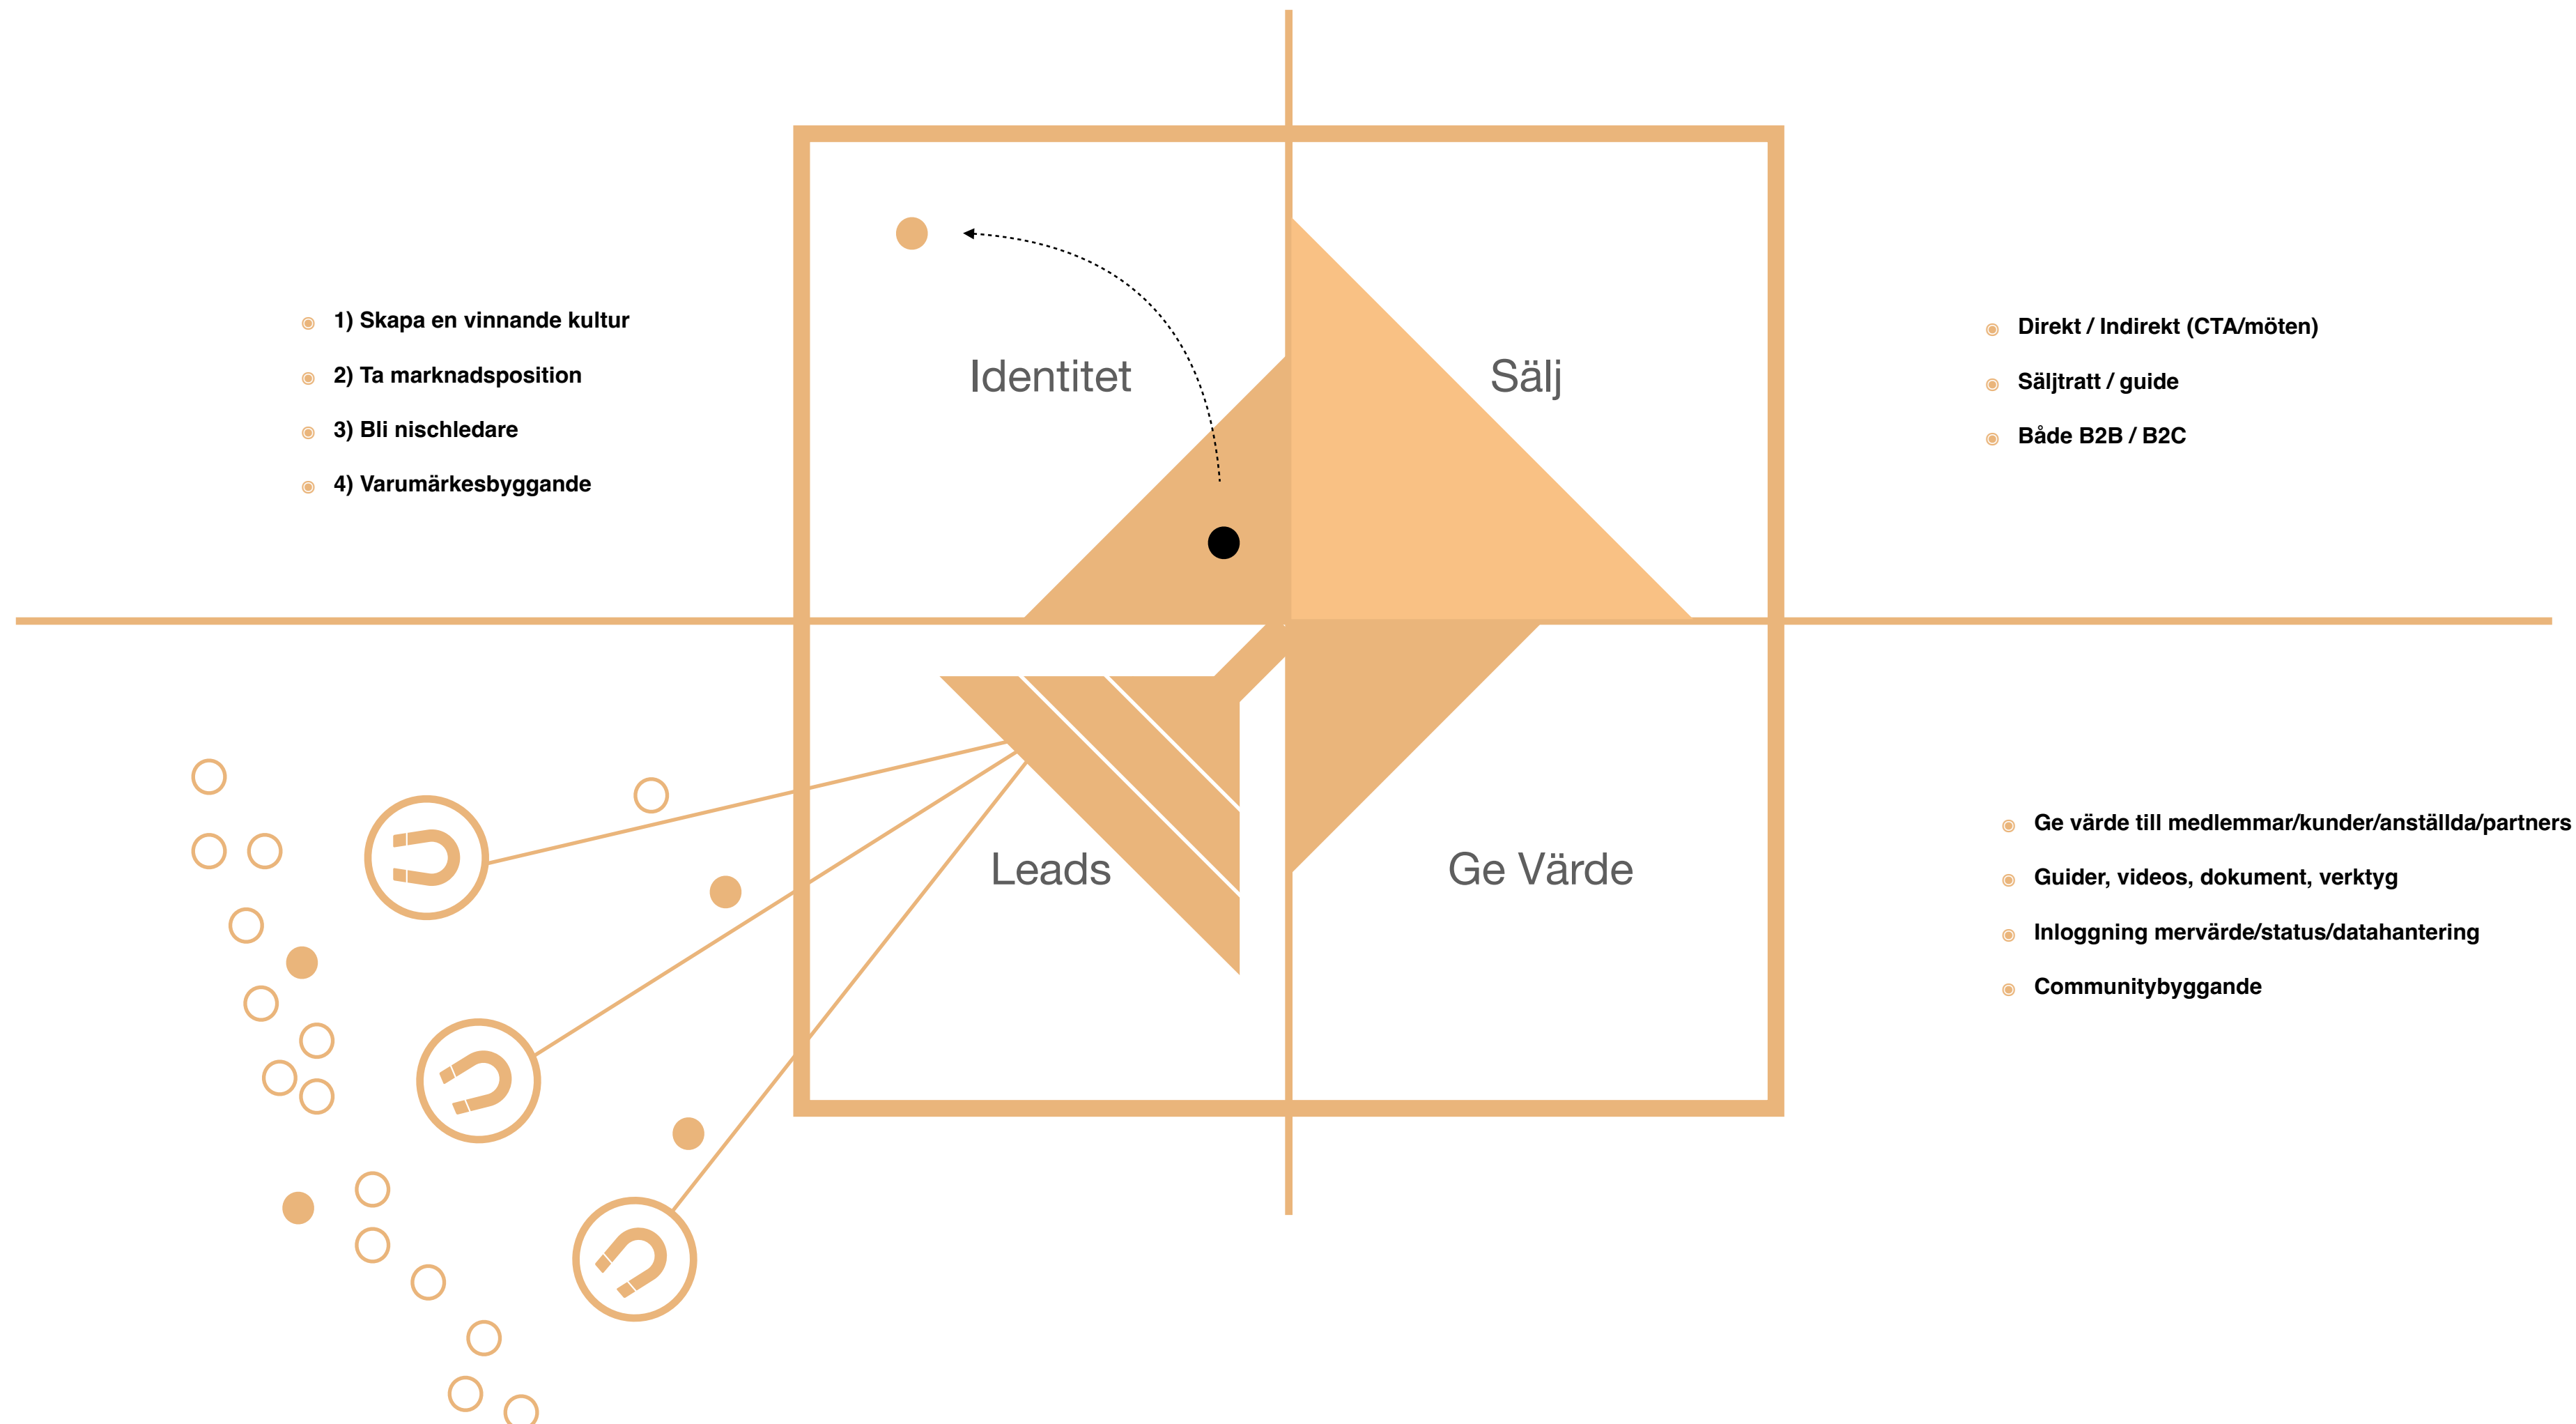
1) Skapa en vinnande kultur
2) Ta marknadsposition
3) Bli nischledare
4) Varumärkesbyggande

Identitet

Sälj

Direkt / Indirekt (CTA/möten)
Säljtratt / guide
Både B2B / B2C

Leads

Ge Värde

Ge värde till medlemmar/kunder/anställda/partners
Guider, videos, dokument, verktyg
Inloggning mervärde/status/datahantering
Communitybyggande